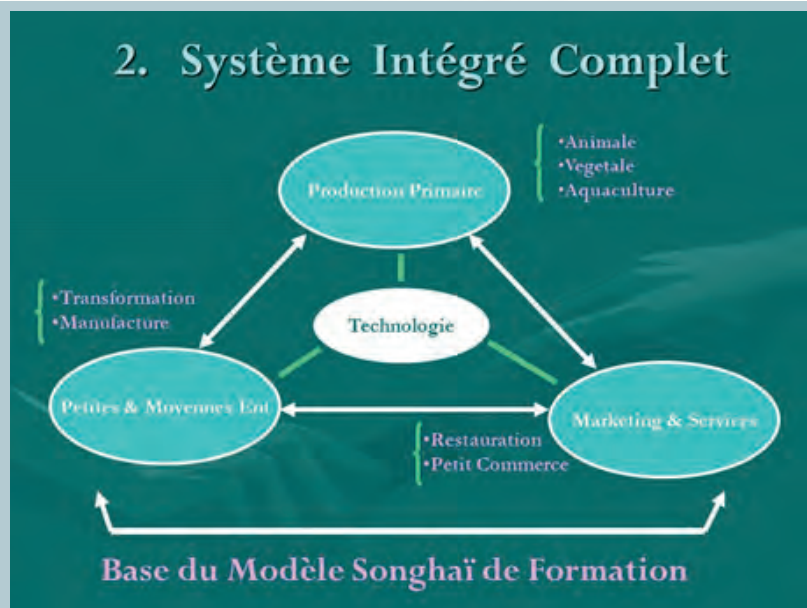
2. Système Intégré Complet

•Animale
•Vegetale
•Aquaculture

Production Primaire

•Transformation
•Manufacture

Technologie

Petites & Moyennes Ent

Marketing & Services

•Restauration
•Petit Commerce

Base du Modèle Songhaï de Formation